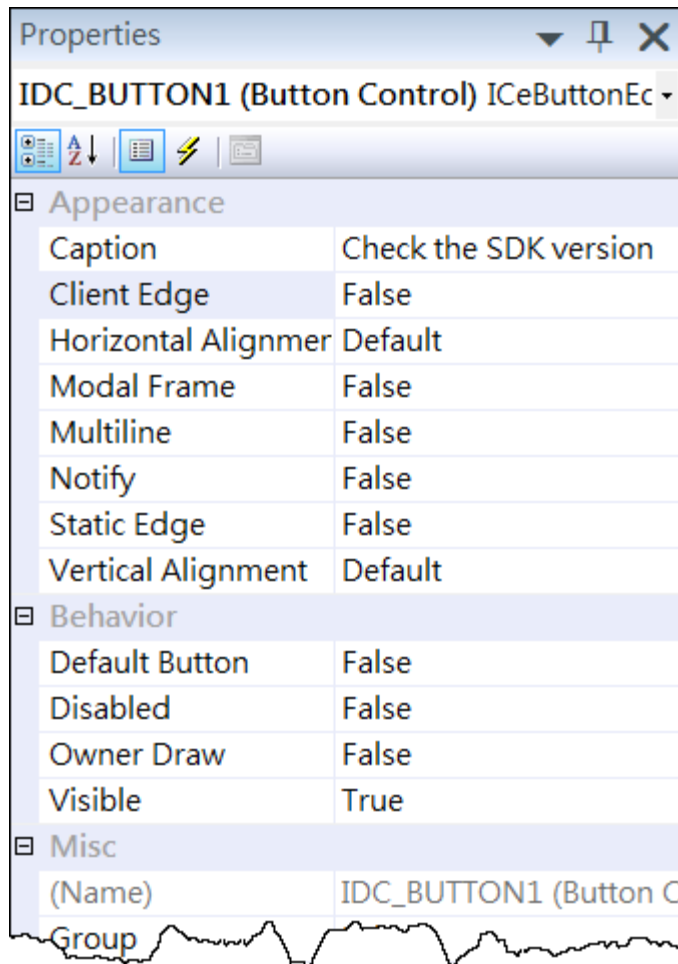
Properties

IDC_BUTTON1 (Button Control) ICeButtonEc

| | |
|---|---|
| ⊟ Appearance | |
| Caption | Check the SDK version |
| Client Edge | False |
| Horizontal Alignmer | Default |
| Modal Frame | False |
| Multiline | False |
| Notify | False |
| Static Edge | False |
| Vertical Alignment | Default |
| ⊟ Behavior | |
| Default Button | False |
| Disabled | False |
| Owner Draw | False |
| Visible | True |
| ⊟ Misc | |
| (Name) | IDC_BUTTON1 (Button C |
| Group | |